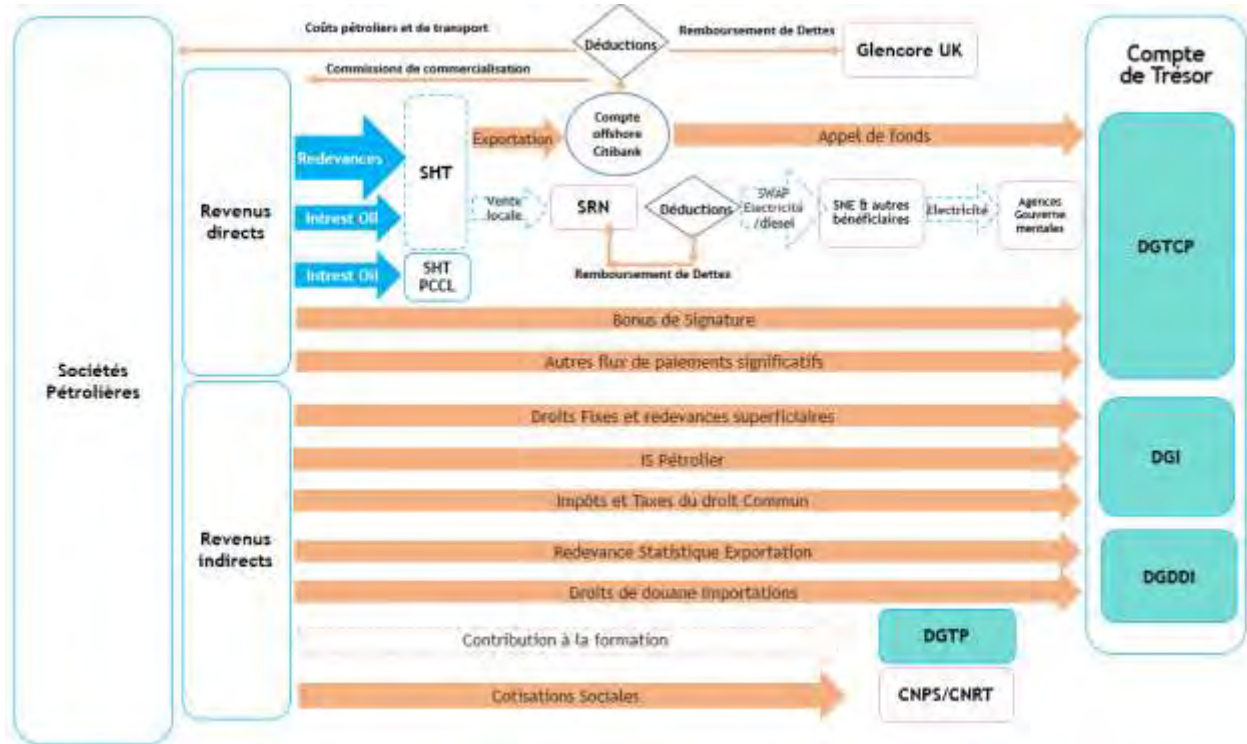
Coûts pétroliers et de transport

Déductions

Remboursement de Dettes

Glencore UK

Compte de Trésor

Commissions de commercialisation

Sociétés Pétrolières

Revenus directs

Redevances

Intrest Oil

Intrest Oil

SHT

SHT PCCL

Exportation

Compte offshore Citibank

Appel de fonds

Vente locale

SRN

Déductions

SWAP Electricité /diesel

SNE & autres bénéficiaires

Electricité

Agences Gouvernementales

Remboursement de Dettes

DGTCP

Bonus de Signature

Autres flux de paiements significatifs

Revenus indirects

Droits Fixes et redevances superficiaires

IS Pétrolier

DGI

Impôts et Taxes du droit Commun

Redevance Statistique Exportation

DGDDI

Droits de douane importations

Contribution à la formation

DGTP

Cotisations Sociales

CNPS/CNRT